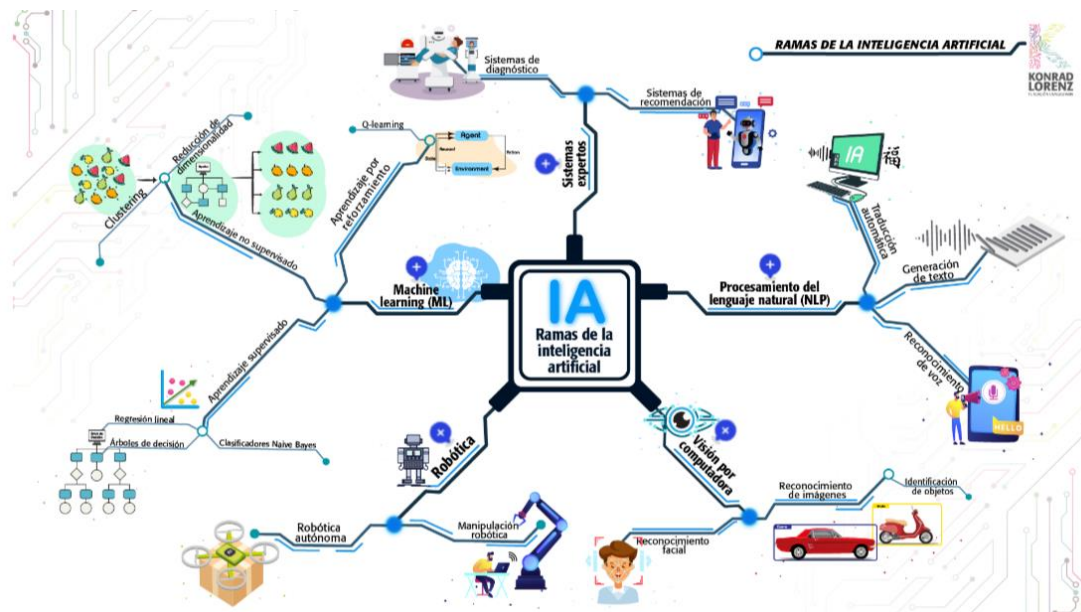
RAMAS DE LA INTELIGENCIA ARTIFICIAL

KONRAD LORENZ

IA
Ramas de la inteligencia artificial

Sistemas expertos
Sistemas de diagnóstico
Sistemas de recomendación

Procesamiento del lenguaje natural (NLP)
IA
Traducción automática
Generación de texto
Reconocimiento de voz
HELLO

Visión por computadora
Reconocimiento de imágenes
Identificación de objetos
Reconocimiento facial

Robótica
Manipulación robótica
Robótica autónoma

Machine learning (ML)
Aprendizaje por reforzamiento
Q-learning
Agent
Environment
Aprendizaje no supervisado
Reducción de dimensionalidad
Clustering
Aprendizaje supervisado
Regresión lineal
Árboles de decisión
Clasificadores Naive Bayes